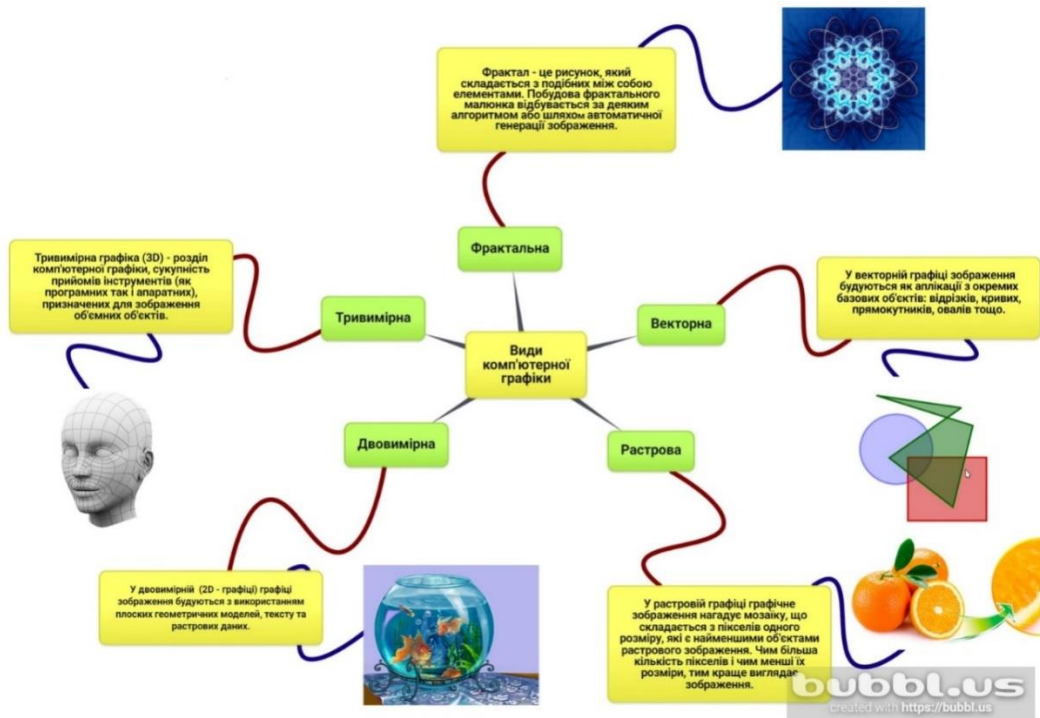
Фрактал - це рисунок, який складається з подібних між собою елементами. Побудова фрактального малюнка відбувається за деяким алгоритмом або шляхом автоматичної генерації зображення.

Фрактальна

Тривимірна графіка (3D) - розділ комп'ютерної графіки, сукупність прийомів інструментів (як програмних так і апаратних), призначених для зображення об'ємних об'єктів.

Тривимірна

Види комп'ютерної графіки

Векторна

У векторній графіці зображення будуються як аплікації з окремих базових об'єктів: відрізків, кривих, прямокутників, овалів тощо.

Двовимірна

Растрова

У двовимірній (2D - графіці) графіці зображення будуються з використанням плоских геометричних моделей, тексту та растрових даних.

У растровій графіці графічне зображення нагадує мозаїку, що складається з пікселів одного розміру, які є найменшими об'єктами растрового зображення. Чим більша кількість пікселів і чим менші їх розміри, тим краще виглядає зображення.

bubbl.us
created with https://bubbl.us